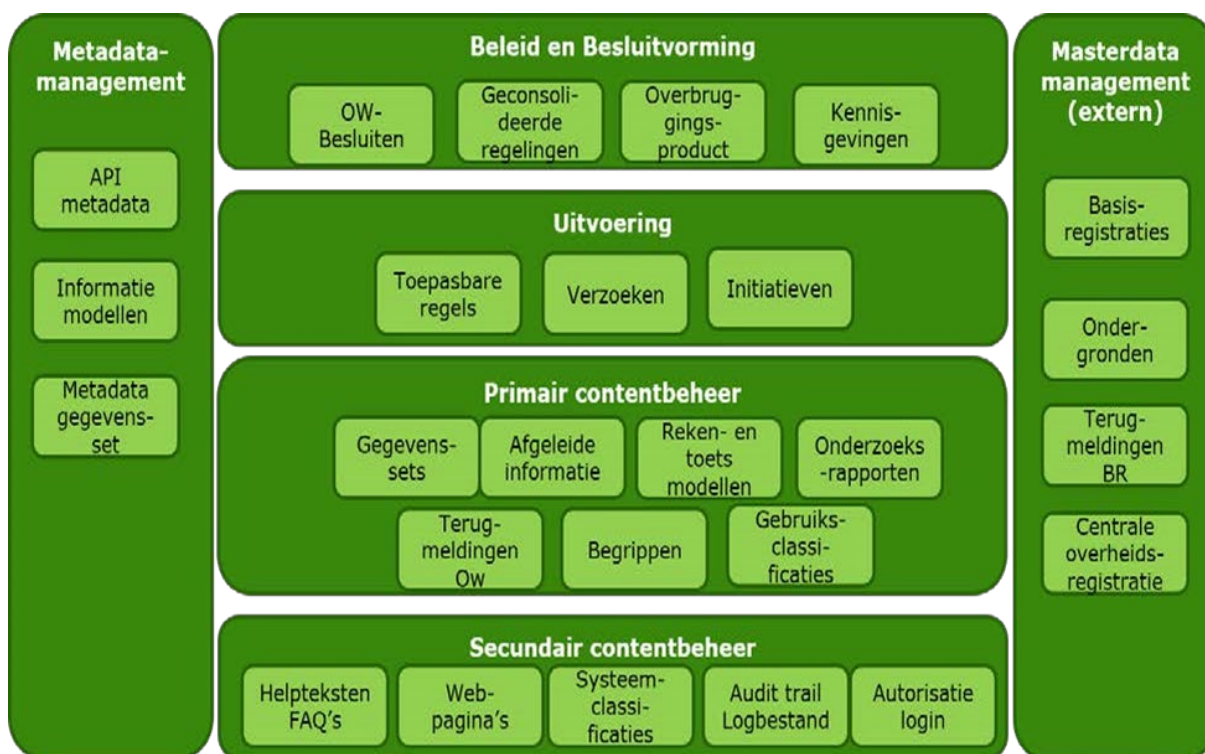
Metadata-management

API metadata

Informatie modellen

Metadata gegevens-set

Beleid en Besluitvorming

OW-Besluiten

Geconsolideerde regelingen

Overbruggingsproduct

Kennisgevingen

Uitvoering

Toepasbare regels

Verzoeken

Initiatieven

Primair contentbeheer

Gegevens-sets

Afgeleide informatie

Reken- en toets modellen

Onderzoeks-rapporten

Terug-meldingen Ow

Begrippen

Gebruiks-classificaties

Secundair contentbeheer

Helpteksten FAQ's

Web-pagina's

Systeem-classificaties

Audit trail Logbestand

Autorisatie login

Masterdata management (extern)

Basis-registraties

Onder-gronden

Terug-meldingen BR

Centrale overheids-registratie